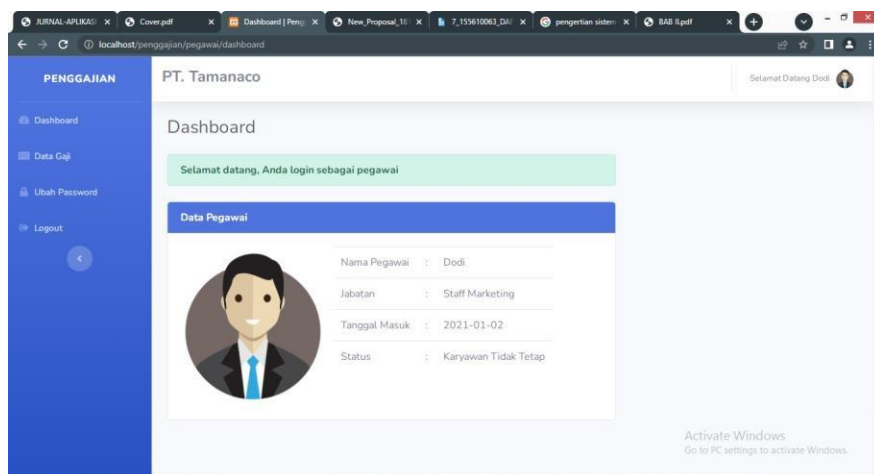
JURNAL-APLIKASI ×
Cover.pdf ×
Dashboard | Peng ×
New_Proposal_18 ×
7_155610063_DA ×
pengertian sistem ×
BAB II.pdf ×

localhost/penggajian/pegawai/dashboard

PENGGAJIAN
PT. Tamanaco
Selamat Datang Dodi

Dashboard
Data Gaji
Ubah Password
Logout

Dashboard

Selamat datang, Anda login sebagai pegawai

Data Pegawai

| | | |
|---|---|---|
| Nama Pegawai | : | Dodi |
| Jabatan | : | Staff Marketing |
| Tanggal Masuk | : | 2021-01-02 |
| Status | : | Karyawan Tidak Tetap |

Activate Windows
Go to PC settings to activate Windows.